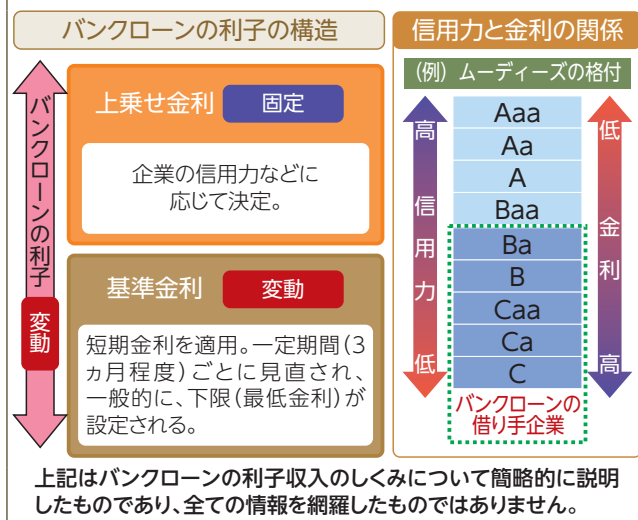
バンクローンの利子の構造

バンクローンの利子

変動

上乗せ金利 固定

企業の信用力などに応じて決定。

基準金利 変動

短期金利を適用。一定期間(3ヵ月程度)ごとに見直され、一般的に、下限(最低金利)が設定される。

信用力と金利の関係

(例)ムーディーズの格付

高 信用力 低

| Aaa |
|---|
| Aa |
| A |
| Baa |
| Ba |
| B |
| Caa |
| Ca |
| C |

低 金利 高

バンクローンの借り手企業

上記はバンクローンの利子収入のしくみについて簡略的に説明したものであり、全ての情報を網羅したものではありません。